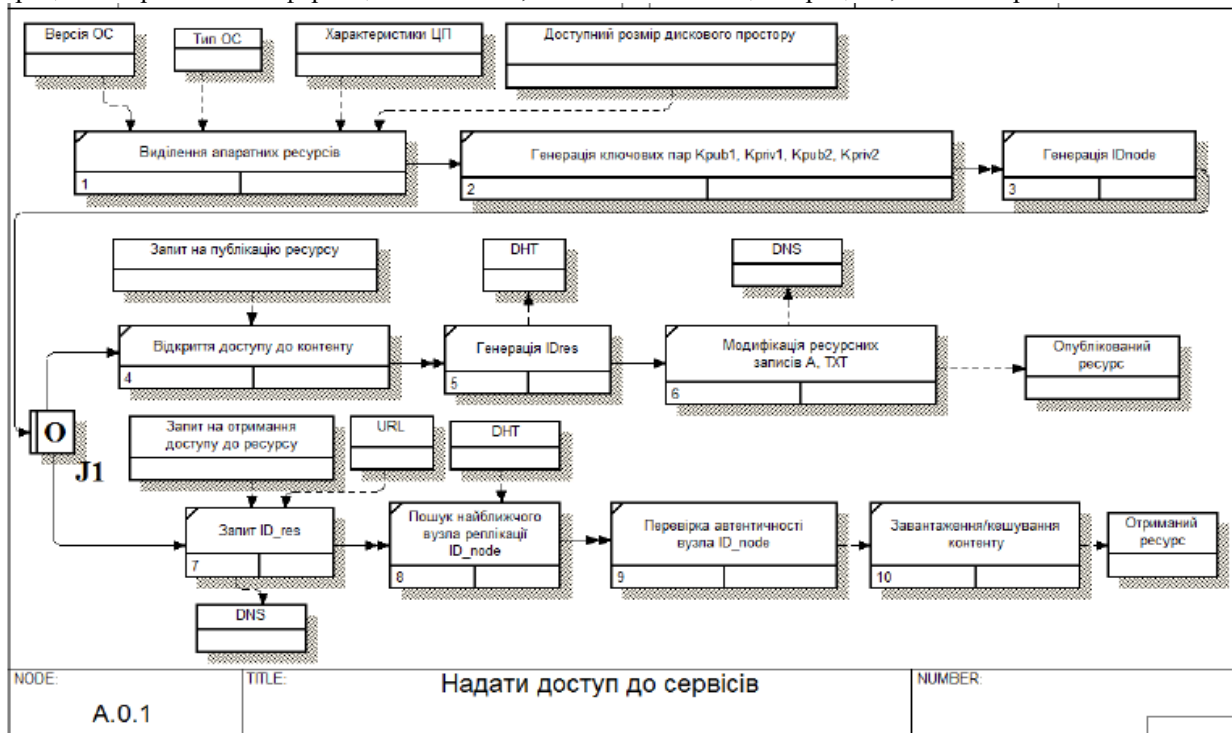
Версія ОС

Тип ОС

Характеристики ЦП

Доступний розмір дискового простору

Виділення апаратних ресурсів
1

Генерація ключових пар Kpub1, Kpriv1, Kpub2, Kpriv2
2

Генерація IDnode
3

Запит на публікацію ресурсу

DHT

DNS

Відкриття доступу до контенту
4

Генерація IDres
5

Модифікація ресурсних записів A, TXT
6

Опублікований ресурс

O
J1

Запит на отримання доступу до ресурсу

URL

DHT

Запит ID_res
7

Пошук найближчого вузла реплікації ID_node
8

Перевірка автентичності вузла ID_node
9

Завантаження/кешування контенту
10

Отриманий ресурс

DNS

NODE:
A.0.1

TITLE:
Надати доступ до сервісів

NUMBER: